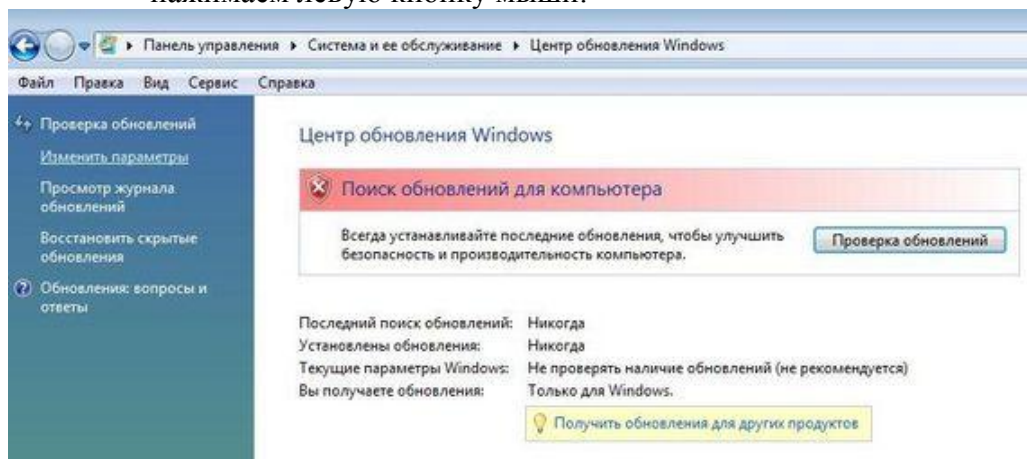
нажимаем левую кнопку мыши.

Панель управления ▸ Система и ее обслуживание ▸ Центр обновления Windows

Файл Правка Вид Сервис Справка

Проверка обновлений
Изменить параметры
Просмотр журнала обновлений
Восстановить скрытые обновления
Обновления: вопросы и ответы

Центр обновления Windows

Поиск обновлений для компьютера

Всегда устанавливайте последние обновления, чтобы улучшить безопасность и производительность компьютера.

Проверка обновлений

| | |
|---|---|
| Последний поиск обновлений: | Никогда |
| Установлены обновления: | Никогда |
| Текущие параметры Windows: | Не проверять наличие обновлений (не рекомендуется) |
| Вы получаете обновления: | Только для Windows. |

Получить обновления для других продуктов